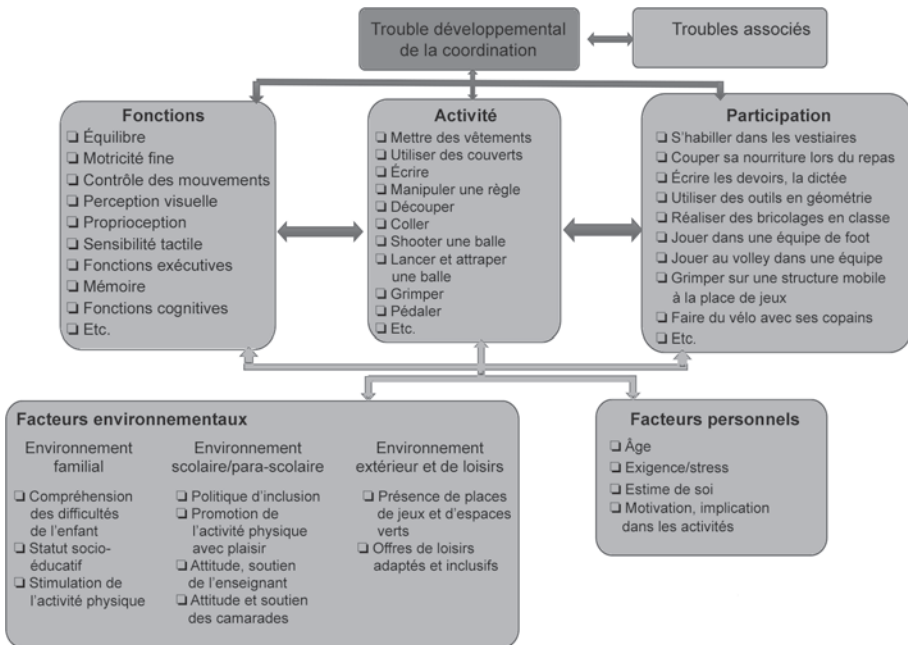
Trouble développemental de la coordination

Troubles associés

Fonctions
❏ Équilibre
❏ Motricité fine
❏ Contrôle des mouvements
❏ Perception visuelle
❏ Proprioception
❏ Sensibilité tactile
❏ Fonctions exécutives
❏ Mémoire
❏ Fonctions cognitives
❏ Etc.

Activité
❏ Mettre des vêtements
❏ Utiliser des couverts
❏ Écrire
❏ Manipuler une règle
❏ Découper
❏ Coller
❏ Shooter une balle
❏ Lancer et attraper une balle
❏ Grimper
❏ Pédaler
❏ Etc.

Participation
❏ S'habiller dans les vestiaires
❏ Couper sa nourriture lors du repas
❏ Écrire les devoirs, la dictée
❏ Utiliser des outils en géométrie
❏ Réaliser des bricolages en classe
❏ Jouer dans une équipe de foot
❏ Jouer au volley dans une équipe
❏ Grimper sur une structure mobile à la place de jeux
❏ Faire du vélo avec ses copains
❏ Etc.

Facteurs environnementaux

Environnement familial
❏ Compréhension des difficultés de l'enfant
❏ Statut socio-éducatif
❏ Stimulation de l'activité physique

Environnement scolaire/para-scolaire
❏ Politique d'inclusion
❏ Promotion de l'activité physique avec plaisir
❏ Attitude, soutien de l'enseignant
❏ Attitude et soutien des camarades

Environnement extérieur et de loisirs
❏ Présence de places de jeux et d'espaces verts
❏ Offres de loisirs adaptés et inclusifs

Facteurs personnels
❏ Âge
❏ Exigence/stress
❏ Estime de soi
❏ Motivation, implication dans les activités